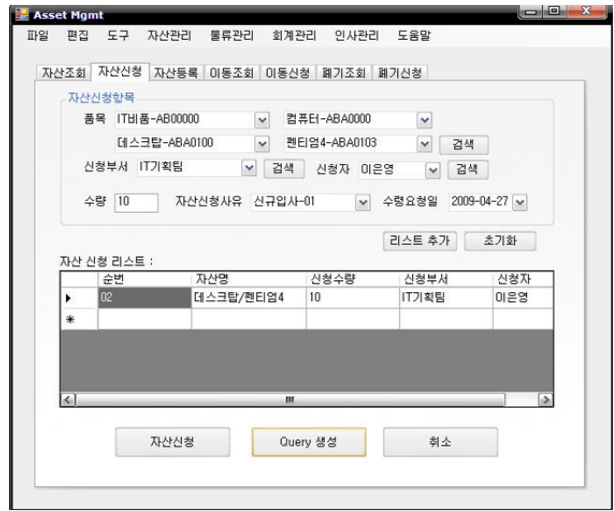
Asset Mgmt

파일 편집 도구 자산관리 물류관리 회계관리 인사관리 도움말

자산조회 자산신청 자산등록 이동조회 이동신청 폐기조회 폐기신청

자산신청항목

품목 IT비품-AB00000 컴퓨터-ABA0000

데스크탑-ABA0100 펜티엄4-ABA0103 검색

신청부서 IT기획팀 검색 신청자 이은영 검색

수량 10 자산신청사유 신규입사-01 수령요청일 2009-04-27

리스트 추가 초기화

자산 신청 리스트 :

| | 순번 | 자산명 | 신청수량 | 신청부서 | 신청자 |
|---|---|---|---|---|---|
| ▶ | 02 | 데스크탑/펜티엄4 | 10 | IT기획팀 | 이은영 |
| * | | | | | |

자산신청 Query 생성 취소